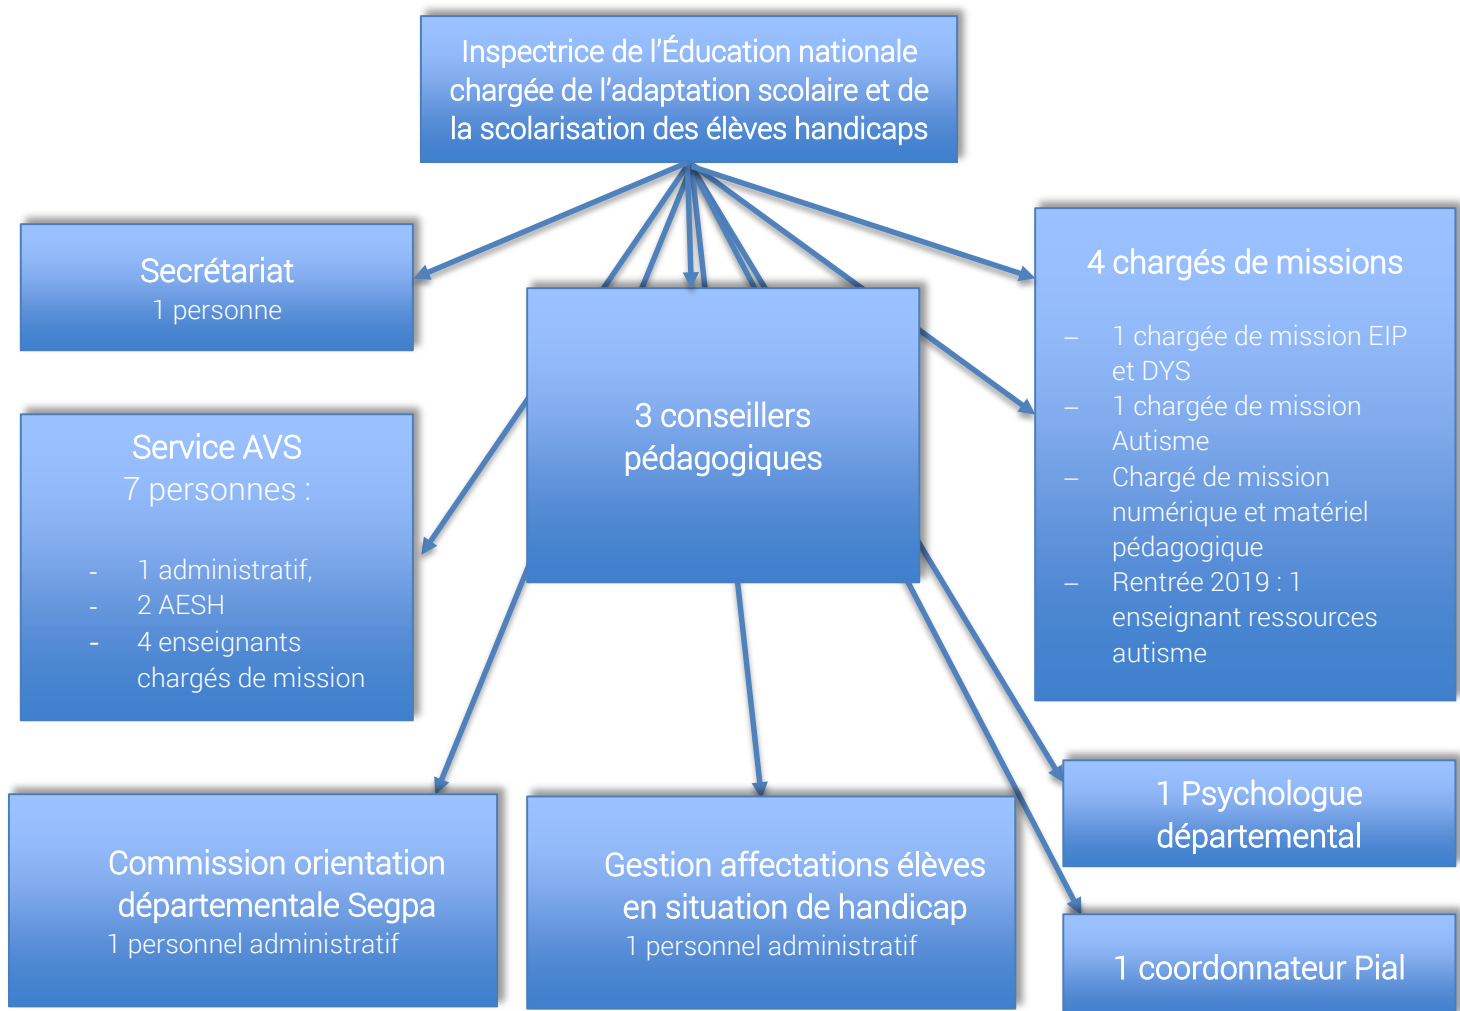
Inspectrice de l'Éducation nationale chargée de l'adaptation scolaire et de la scolarisation des élèves handicaps

Secrétariat
1 personne

Service AVS
7 personnes :

- 1 administratif,
- 2 AESH
- 4 enseignants chargés de mission

3 conseillers pédagogiques

4 chargés de missions

– 1 chargée de mission EIP et DYS
– 1 chargée de mission Autisme
– Chargé de mission numérique et matériel pédagogique
– Rentrée 2019 : 1 enseignant ressources autisme

1 Psychologue départemental

Commission orientation départementale Segpa
1 personnel administratif

Gestion affectations élèves en situation de handicap
1 personnel administratif

1 coordonnateur Pial